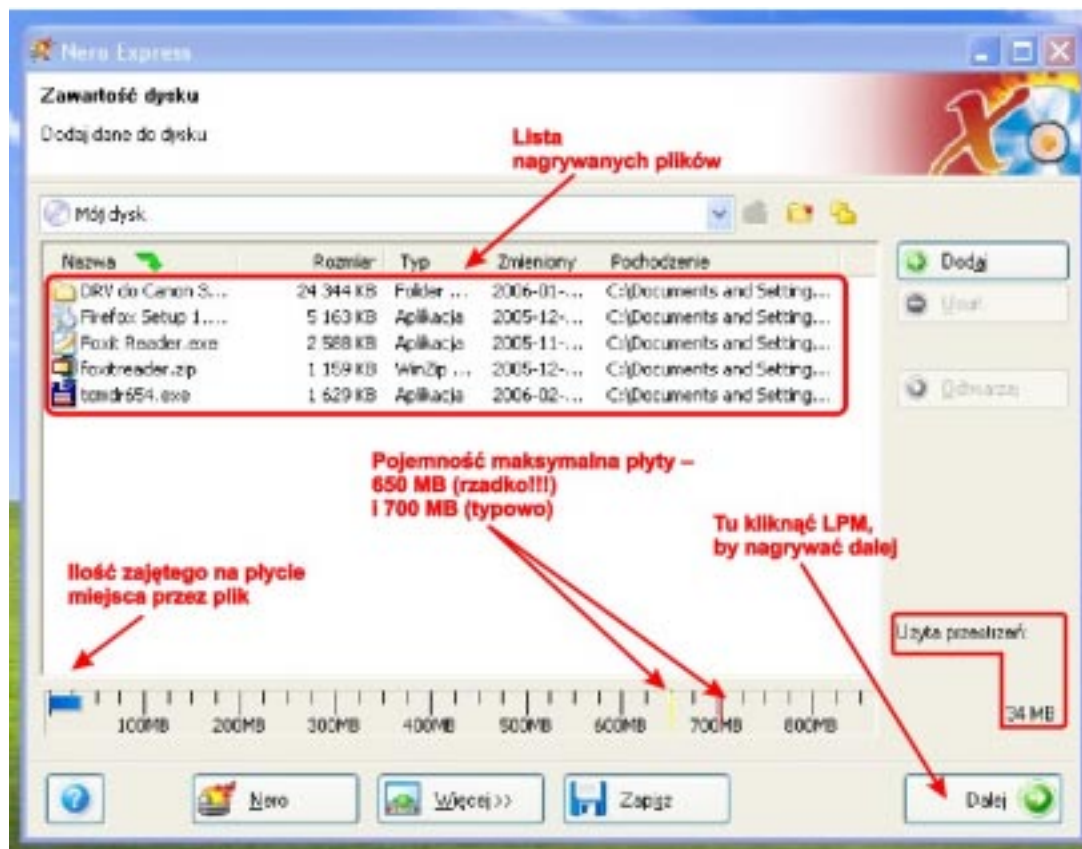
Nero Express

Zawartość dysku

Dodaj dane do dysku

Lista nagrywanych plików

Mój dysk

| Nazwa | Rozmiar | Typ | Zmieniony | Pochodzenie |
|---|---|---|---|---|
| DRV do Canon S... | 24 344 KB | Folder ... | 2006-01-... | C:\Documents and Setting... |
| Firefox Setup 1.... | 5 163 KB | Aplikacja | 2005-12-... | C:\Documents and Setting... |
| Foxit Reader.exe | 2 588 KB | Aplikacja | 2005-11-... | C:\Documents and Setting... |
| foxitreader.zip | 1 159 KB | WinZip ... | 2005-12-... | C:\Documents and Setting... |
| bsmdr654.exe | 1 629 KB | Aplikacja | 2006-02-... | C:\Documents and Setting... |

Dodaj

Usuń

Odtwarzaj

Pojemność maksymalna płyty – 650 MB (rzadko!!!) i 700 MB (typowo)

Tu kliknąć LPM, by nagrywać dalej

Ilość zajętego na płycie miejsca przez plik

Użyta przestrzeń:

34 MB

100MB 200MB 300MB 400MB 500MB 600MB 700MB 800MB

Nero

Więcej>>

Zapisz

Dalej